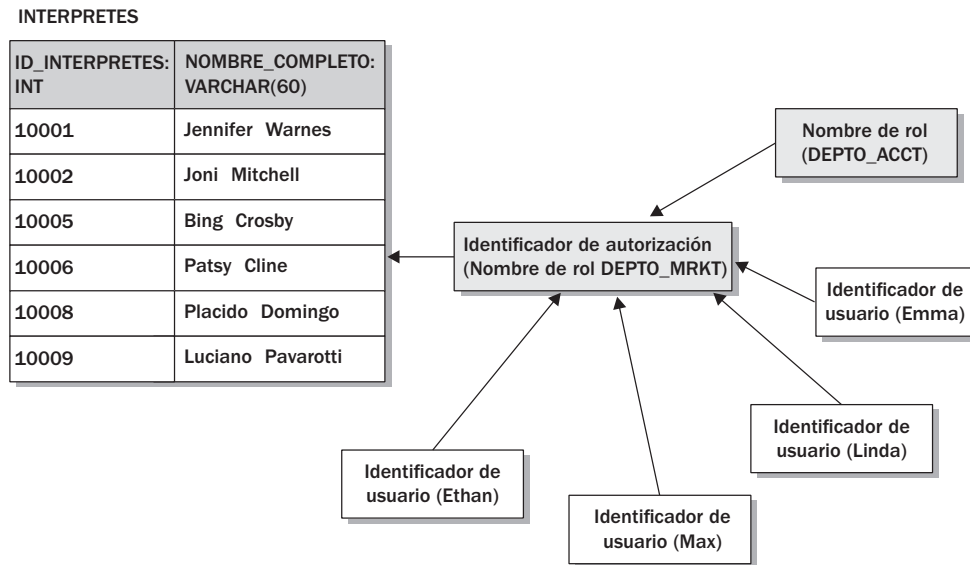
INTERPRETES

| ID_INTERPRETES: INT | NOMBRE_COMPLETO: VARCHAR(60) |
|---|---|
| 10001 | Jennifer Warnes |
| 10002 | Joni Mitchell |
| 10005 | Bing Crosby |
| 10006 | Patsy Cline |
| 10008 | Placido Domingo |
| 10009 | Luciano Pavarotti |

Nombre de rol (DEPTO_ACCT)

Identificador de autorización (Nombre de rol DEPTO_MRKT)

Identificador de usuario (Emma)

Identificador de usuario (Linda)

Identificador de usuario (Ethan)

Identificador de usuario (Max)